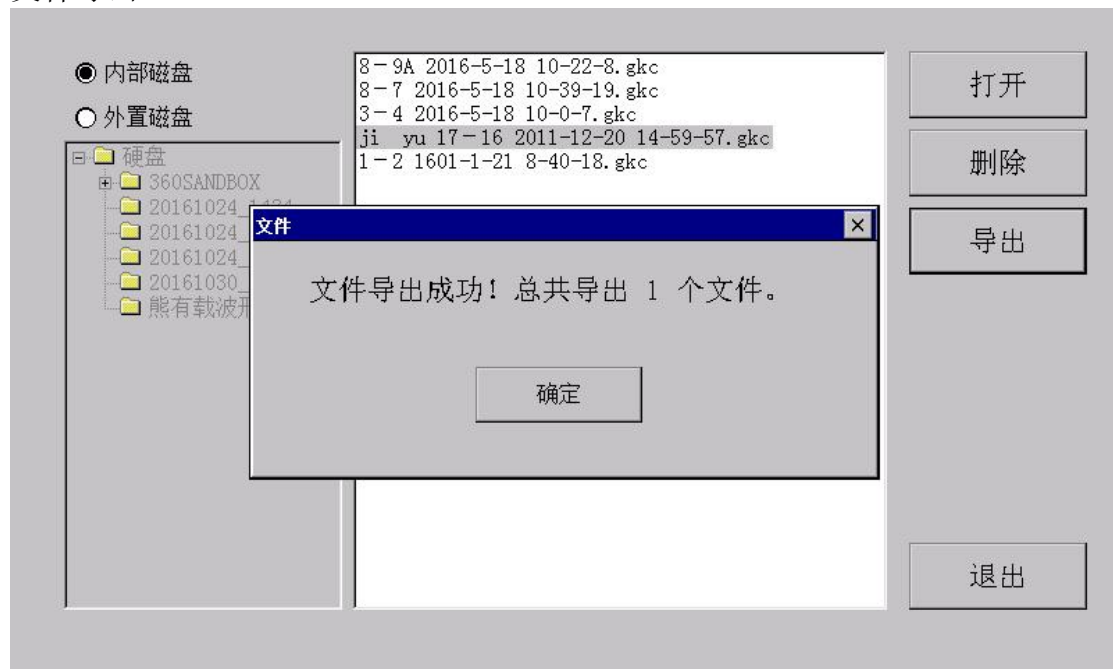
◉ 内部磁盘

○ 外置磁盘

硬盘
360SANDBOX
20161024_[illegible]
20161024_
20161024_
20161030_
熊有载波形

8－9A 2016-5-18 10-22-8.gkc
8－7 2016-5-18 10-39-19.gkc
3－4 2016-5-18 10-0-7.gkc
ji yu 17－16 2011-12-20 14-59-57.gkc
1－2 1601-1-21 8-40-18.gkc

打开

删除

导出

退出

文件

文件导出成功！总共导出 1 个文件。

确定